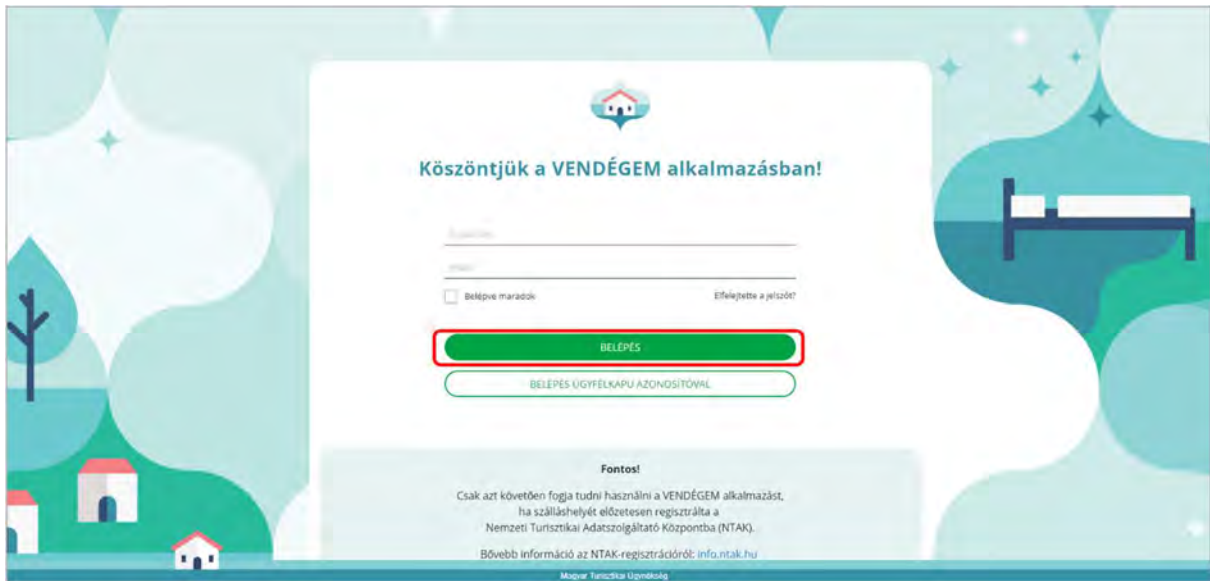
Köszöntjük a VENDÉGEM alkalmazásban!

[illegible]

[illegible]

Belépve maradok

Elfelejtette a jelszót?

BELÉPÉS

BELÉPÉS ÜGYFÉLKAPU AZONOSÍTÓVAL

Fontos!

Csak azt követően fogja tudni használni a VENDÉGEM alkalmazást, ha szálláshelyét előzetesen regisztrálta a Nemzeti Turisztikai Adatszolgáltató Központba (NTAK).

Bővebb információ az NTAK-regisztrációról: info.ntak.hu

Magyar Turisztikai Ügynökség